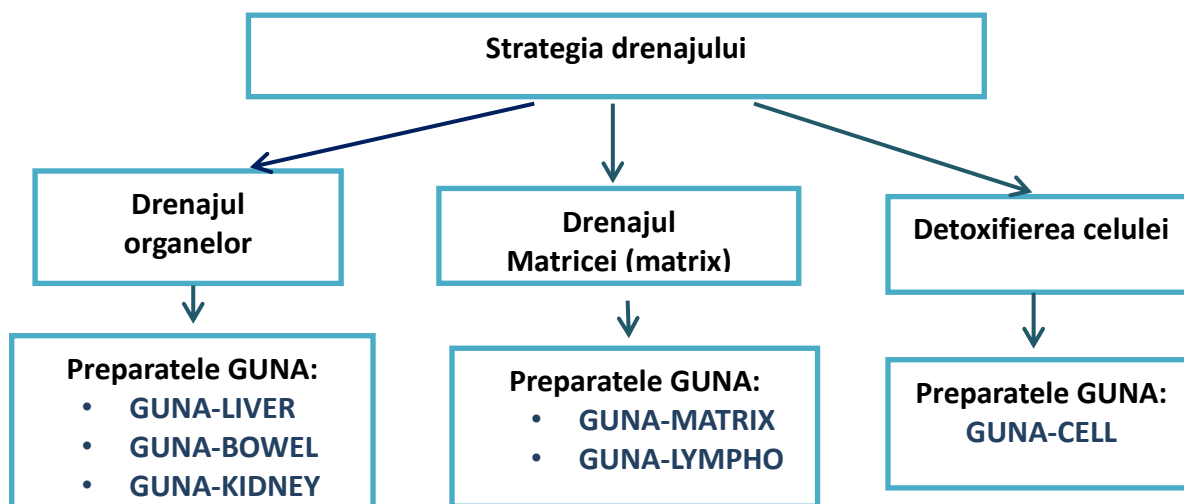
Strategia drenajului

Drenajul organelor

Preparatele GUNA:
- GUNA-LIVER
- GUNA-BOWEL
- GUNA-KIDNEY

Drenajul Matricei (matrix)

Preparatele GUNA:
- GUNA-MATRIX
- GUNA-LYMPHO

Detoxifierea celulei

Preparatele GUNA:
GUNA-CELL